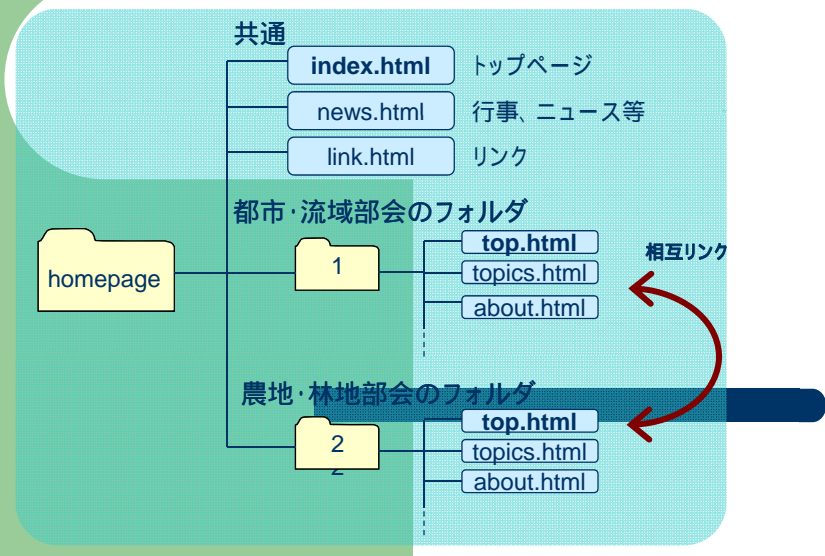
共通

index.html トップページ

news.html 行事、ニュース等

link.html リンク

都市·流域部会のフォルダ

homepage

1

top.html

topics.html

about.html

相互リンク

農地·林地部会のフォルダ

2

top.html

topics.html

about.html